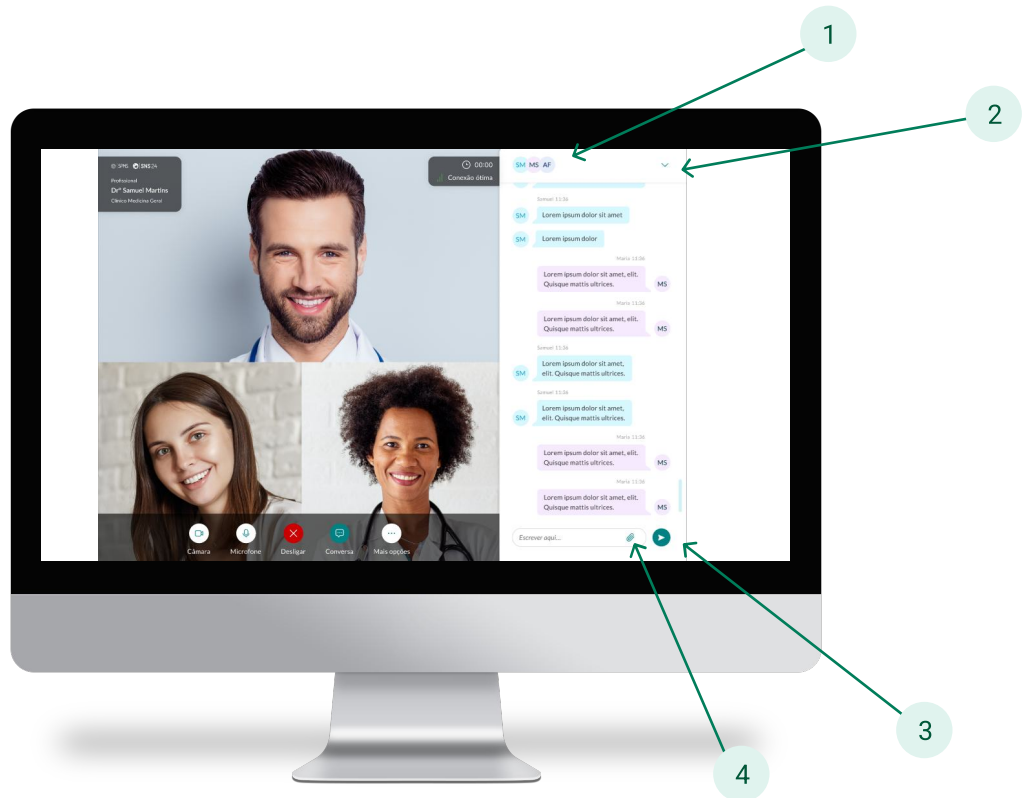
1

2

SPMS SNS 24
Profissional
Drº Samuel Martins
Clínico Medicina Geral

00:00
Conexão ótima

SM MS AF

Samuel 11:36
SM Lorem ipsum dolor sit amet
SM Lorem ipsum dolor

Maria 11:36
Lorem ipsum dolor sit amet, elit. Quisque mattis ultrices. MS

Maria 11:36
Lorem ipsum dolor sit amet, elit. Quisque mattis ultrices. MS

Samuel 11:36
SM Lorem ipsum dolor sit amet, elit. Quisque mattis ultrices.

Samuel 11:36
SM Lorem ipsum dolor sit amet, elit. Quisque mattis ultrices.

Maria 11:36
Lorem ipsum dolor sit amet, elit. Quisque mattis ultrices. MS

Maria 11:36
Lorem ipsum dolor sit amet, elit. Quisque mattis ultrices. MS

Escrever aqui...

Câmara Microfone Desligar Conversa Mais opções

3

4